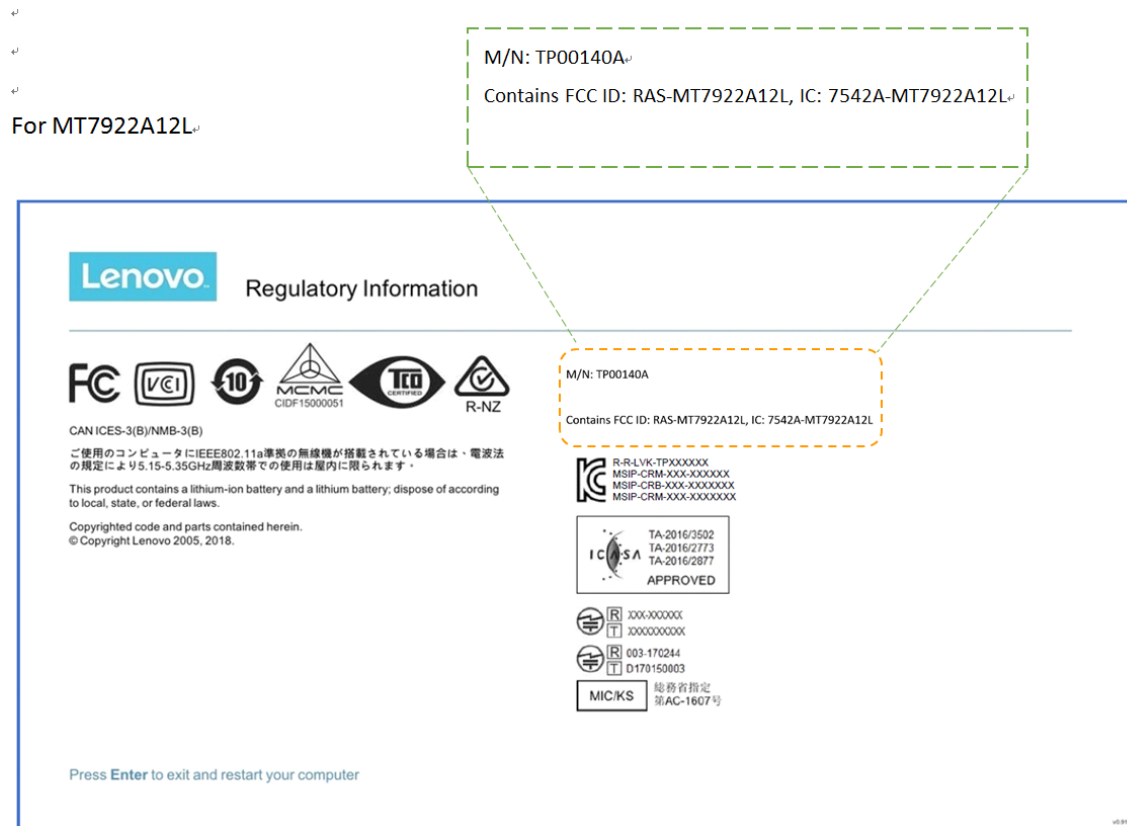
For MT7922A12L

M/N: TP00140A

Contains FCC ID: RAS-MT7922A12L, IC: 7542A-MT7922A12L

Lenovo

Regulatory Information

FC

VCI

10

MCMC
CIDF15000051

TCO CERTIFIED

R-NZ

CAN ICES-3(B)/NMB-3(B)

ご使用のコンピュータにIEEE802.11a準拠の無線機が搭載されている場合は、電波法の規定により5.15-5.35GHz周波数帯での使用は屋内に限られます。

This product contains a lithium-ion battery and a lithium battery; dispose of according to local, state, or federal laws.

Copyrighted code and parts contained herein.
© Copyright Lenovo 2005, 2018.

M/N: TP00140A

Contains FCC ID: RAS-MT7922A12L, IC: 7542A-MT7922A12L

R-R-LVK-TPXXXXXX
MSIP-CRM-XXX-XXXXXX
MSIP-CRB-XXX-XXXXXXX
MSIP-CRM-XXX-XXXXXXX

ICASA
TA-2016/3502
TA-2016/2773
TA-2016/2877
APPROVED

R XXX-XXXXXX
T XXXXXXXXXX

R 003-170244
T D170150003

MIC/KS
総務省指定
第AC-1607号

Press Enter to exit and restart your computer

v0.91